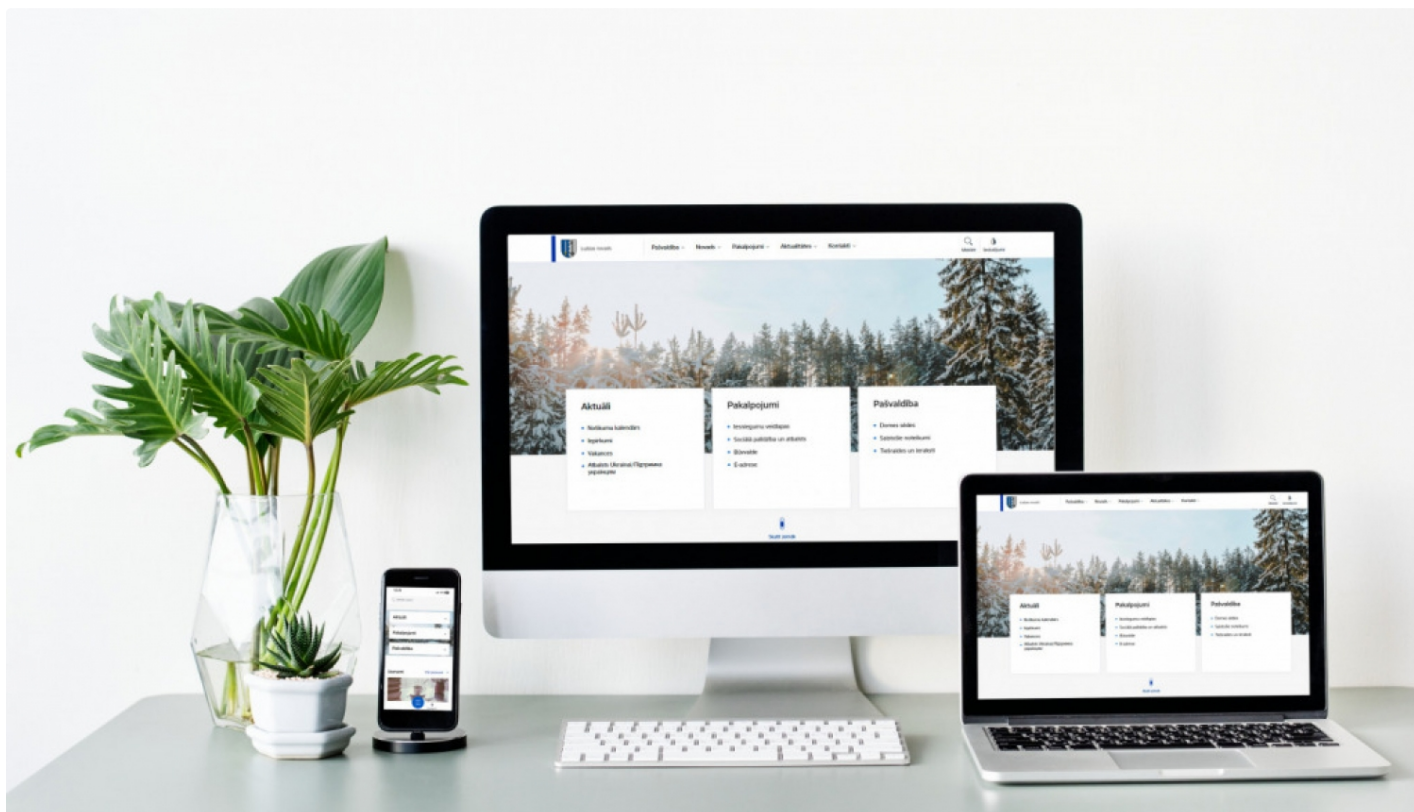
Ludzas novads

Pašvaldība Novads Pakalpojumi Aktualitātes Kontakti

Meklēt

Aktuāli
Notikumu kalendārs
Iepirkumi
Vakances
Atbalsts Ukrainai/Підтримка українців

Pakalpojumi
Iesniegumu veidlapas
Sociālā palīdzība un atbalsts
Būvvalde
E-adrese

Pašvaldība
Domes sēdes
Saistošie noteikumi
Tiesību akti

Skatīt vairāk

Aktuāli
Pakalpojumi
Pašvaldība

Aktuāli
Pakalpojumi
Pašvaldība